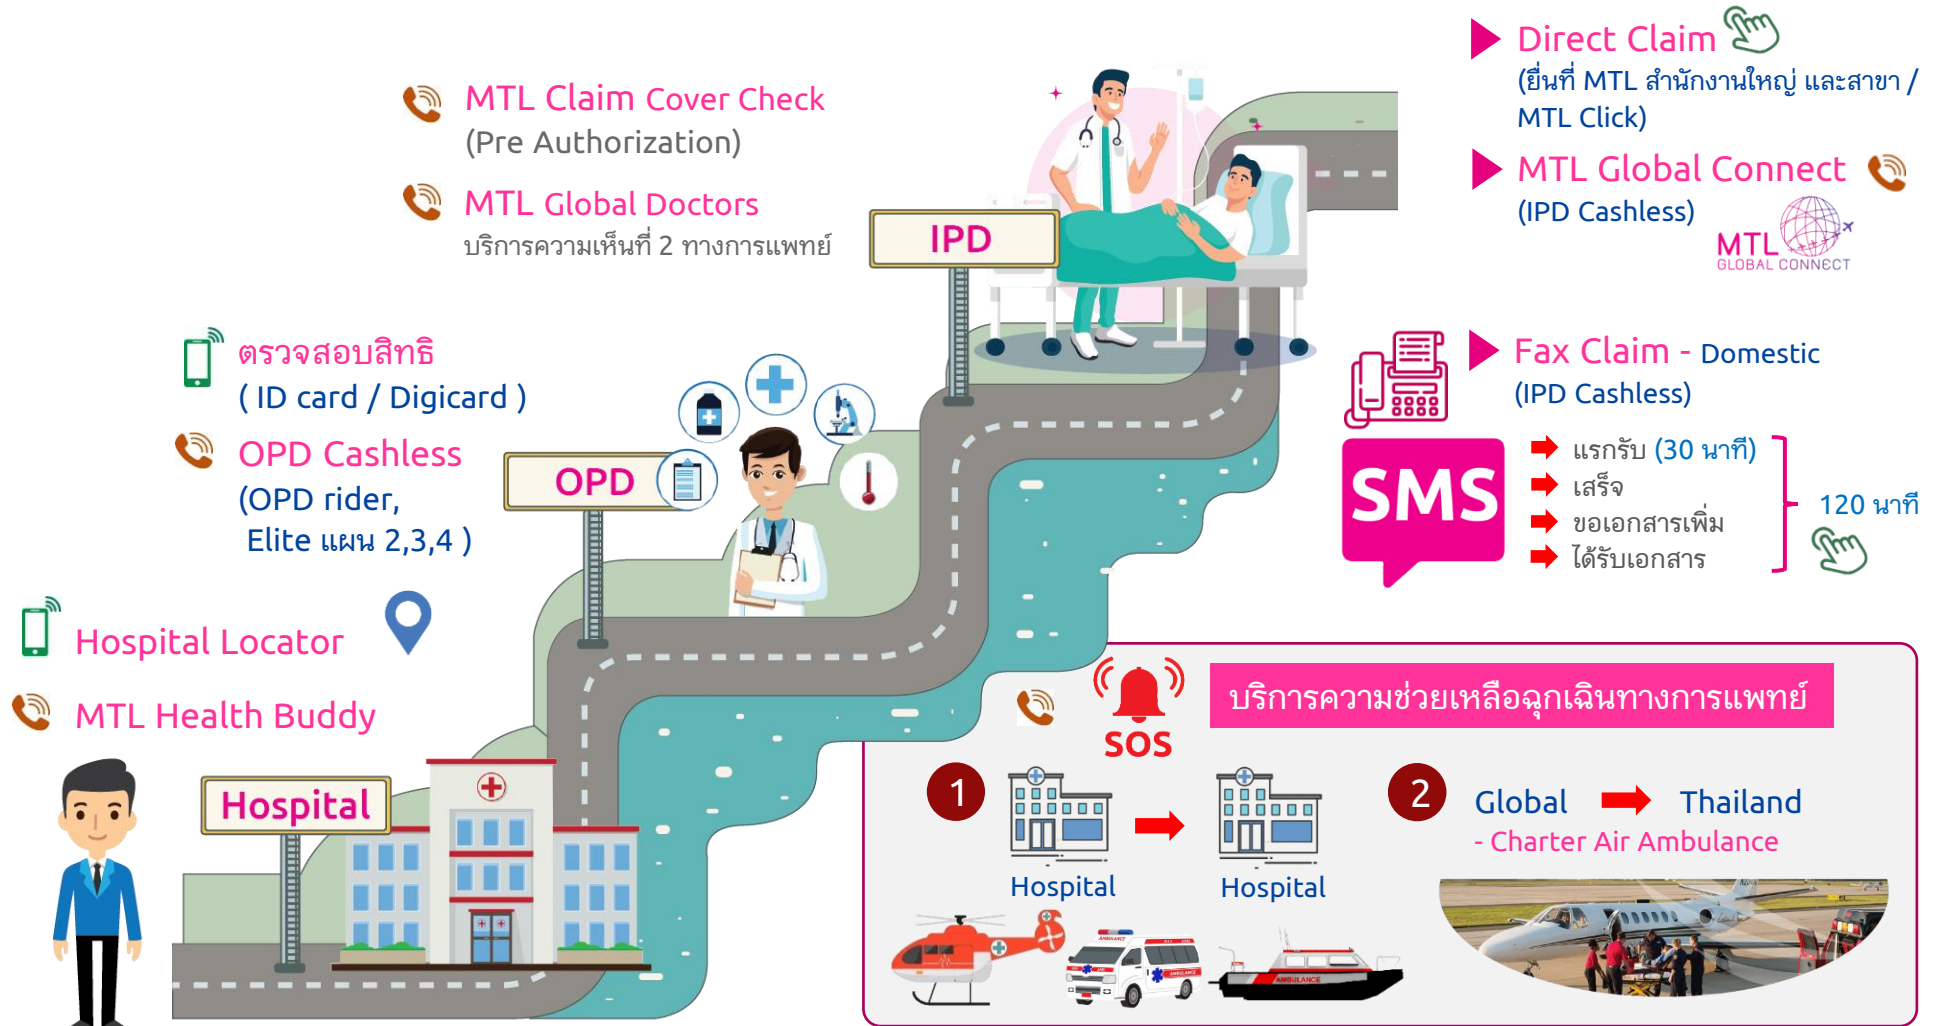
Direct Claim
(ยื่นที่ MTL สำนักงานใหญ่ และสาขา / MTL Click)

MTL Global Connect
(IPD Cashless)
MTL GLOBAL CONNECT

MTL Claim Cover Check
(Pre Authorization)

MTL Global Doctors
บริการความเห็นที่ 2 ทางการแพทย์

IPD

ตรวจสอบสิทธิ
( ID card / Digicard )

OPD Cashless
(OPD rider,
Elite แผน 2,3,4 )

OPD

Fax Claim - Domestic
(IPD Cashless)

SMS
แรกรับ (30 นาที)
เสร็จ
ขอเอกสารเพิ่ม
ได้รับเอกสาร
120 นาที

Hospital Locator

MTL Health Buddy

Hospital

SOS
บริการความช่วยเหลือฉุกเฉินทางการแพทย์

1
Hospital
Hospital

2
Global Thailand
- Charter Air Ambulance